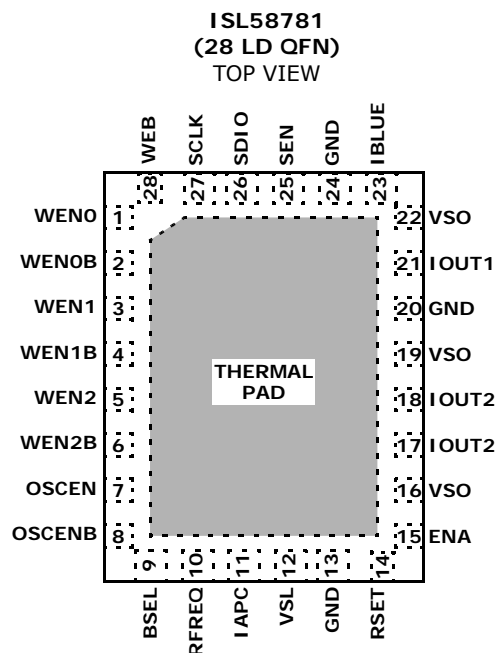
ISL58781
(28 LD QFN)
TOP VIEW

WEB 28
SCLK 27
SDIO 26
SEN 25
GND 24
IBLUE 23

WEN0 1
WEN0B 2
WEN1 3
WEN1B 4
WEN2 5
WEN2B 6
OSCEN 7
OSCENB 8

22 VSO
21 IOUT1
20 GND
19 VSO
18 IOUT2
17 IOUT2
16 VSO
15 ENA

THERMAL PAD

9 BSEL
10 RFREQ
11 IAPC
12 VSL
13 GND
14 RSET